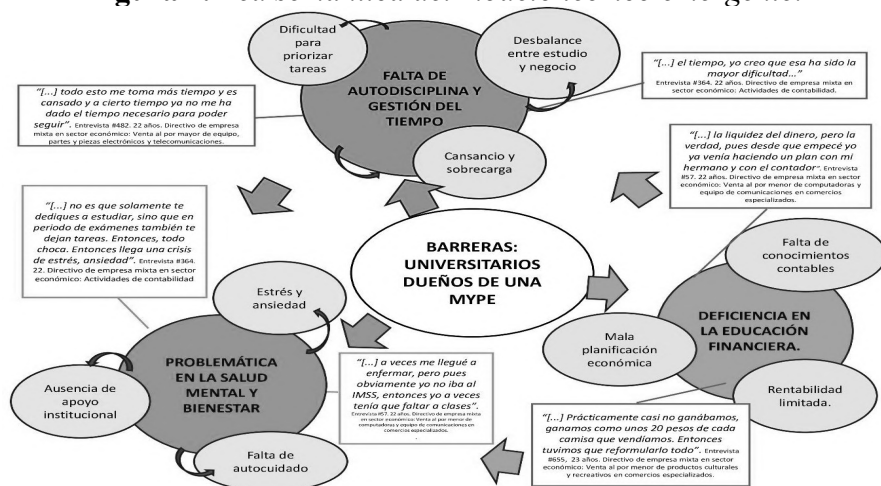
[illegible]

Dificultad para priorizar tareas

Desbalance entre estudio y negocio

FALTA DE AUTODISCIPLINA Y GESTIÓN DEL TIEMPO

Cansancio y sobrecarga

"[...] el tiempo, yo creo que esa ha sido la mayor dificultad..." Entrevista #364. 22 años. Directivo de empresa mixta en sector económico: Actividades de contabilidad.

"[...] todo esto me toma más tiempo y es cansado y a cierto tiempo ya no me ha dado el tiempo necesario para poder seguir". Entrevista #482. 22 años. Directivo de empresa mixta en sector económico: Venta al por mayor de equipo, partes y piezas electrónicos y telecomunicaciones.

"[...] la liquidez del dinero, pero la verdad, pues desde que empecé yo ya venía haciendo un plan con mi hermano y con el contador". Entrevista #57. 22 años. Directivo de empresa mixta en sector económico: Venta al por menor de computadoras y equipo de comunicaciones en comercios especializados.

"[...] no es que solamente te dediques a estudiar, sino que en periodo de exámenes también te dejan tareas. Entonces, todo choca. Entonces llega una crisis de estrés, ansiedad". Entrevista #364. 22. Directivo de empresa mixta en sector económico: Actividades de contabilidad

BARRERAS: UNIVERSITARIOS DUEÑOS DE UNA MYPE

Falta de conocimientos contables

Estrés y ansiedad

DEFICIENCIA EN LA EDUCACIÓN FINANCIERA.

Mala planificación económica

PROBLEMÁTICA EN LA SALUD MENTAL Y BIENESTAR

"[...] a veces me llegué a enfermar, pero pues obviamente yo no iba al IMSS, entonces yo a veces tenía que faltar a clases". Entrevista #57. 22 años. Directivo de empresa mixta en sector económico: Venta al por menor de computadoras y equipo de comunicaciones en comercios especializados.

Ausencia de apoyo institucional

Rentabilidad limitada.

"[...] Prácticamente casi no ganábamos, ganamos como unos 20 pesos de cada camisa que vendíamos. Entonces tuvimos que reformularlo todo". Entrevista #655, 23 años. Directivo de empresa mixta en sector económico: Venta al por menor de productos culturales y recreativos en comercios especializados.

Falta de autocuidado